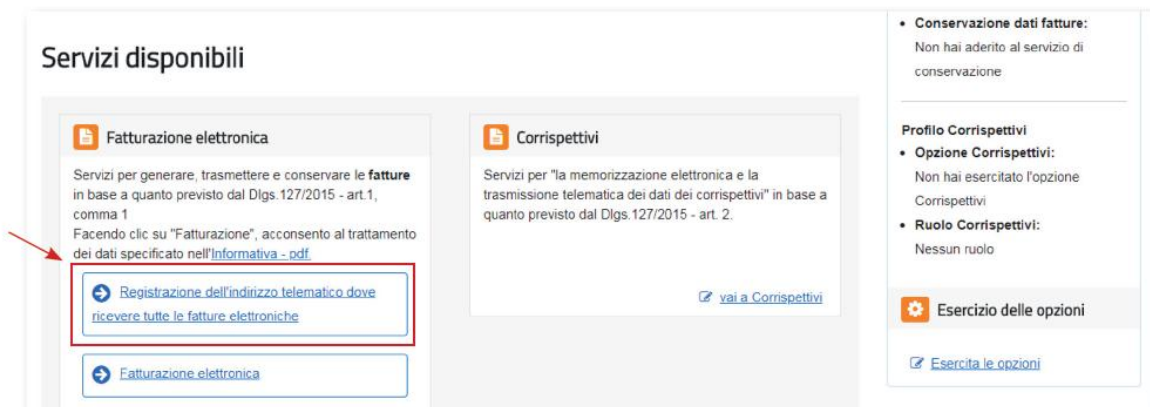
Servizi disponibili

Fatturazione elettronica

Servizi per generare, trasmettere e conservare le **fatture** in base a quanto previsto dal Dlgs.127/2015 - art.1, comma 1
Facendo clic su "Fatturazione", acconsento al trattamento dei dati specificato nell'Informativa - pdf.

Registrazione dell'indirizzo telematico dove ricevere tutte le fatture elettroniche

Fatturazione elettronica

Corrispettivi

Servizi per "la memorizzazione elettronica e la trasmissione telematica dei dati dei corrispettivi" in base a quanto previsto dal Dlgs.127/2015 - art. 2.

vai a Corrispettivi

• **Conservazione dati fatture:** Non hai aderito al servizio di conservazione

**Profilo Corrispettivi**
• **Opzione Corrispettivi:** Non hai esercitato l'opzione Corrispettivi
• **Ruolo Corrispettivi:** Nessun ruolo

Esercizio delle opzioni

Esercita le opzioni